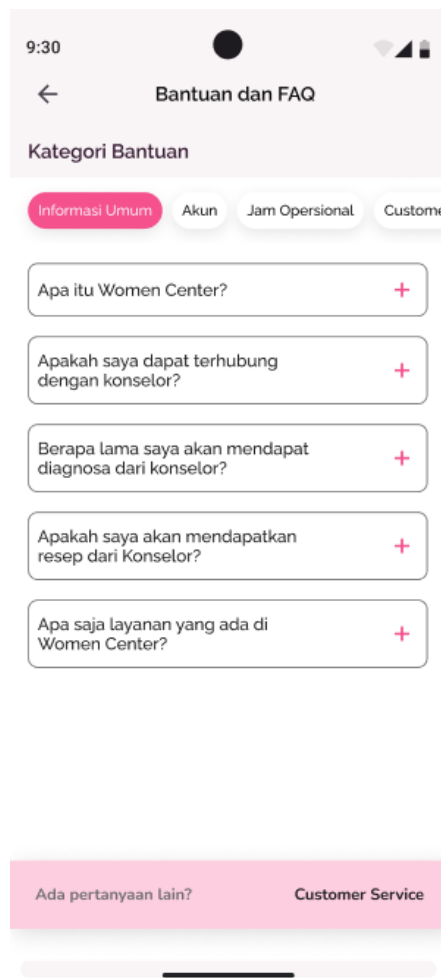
9:30

←

Bantuan dan FAQ

Kategori Bantuan

Informasi Umum

Akun

Jam Opersional

Custome

Apa itu Women Center? +

Apakah saya dapat terhubung dengan konselor? +

Berapa lama saya akan mendapat diagnosa dari konselor? +

Apakah saya akan mendapatkan resep dari Konselor? +

Apa saja layanan yang ada di Women Center? +

Ada pertanyaan lain?

Customer Service